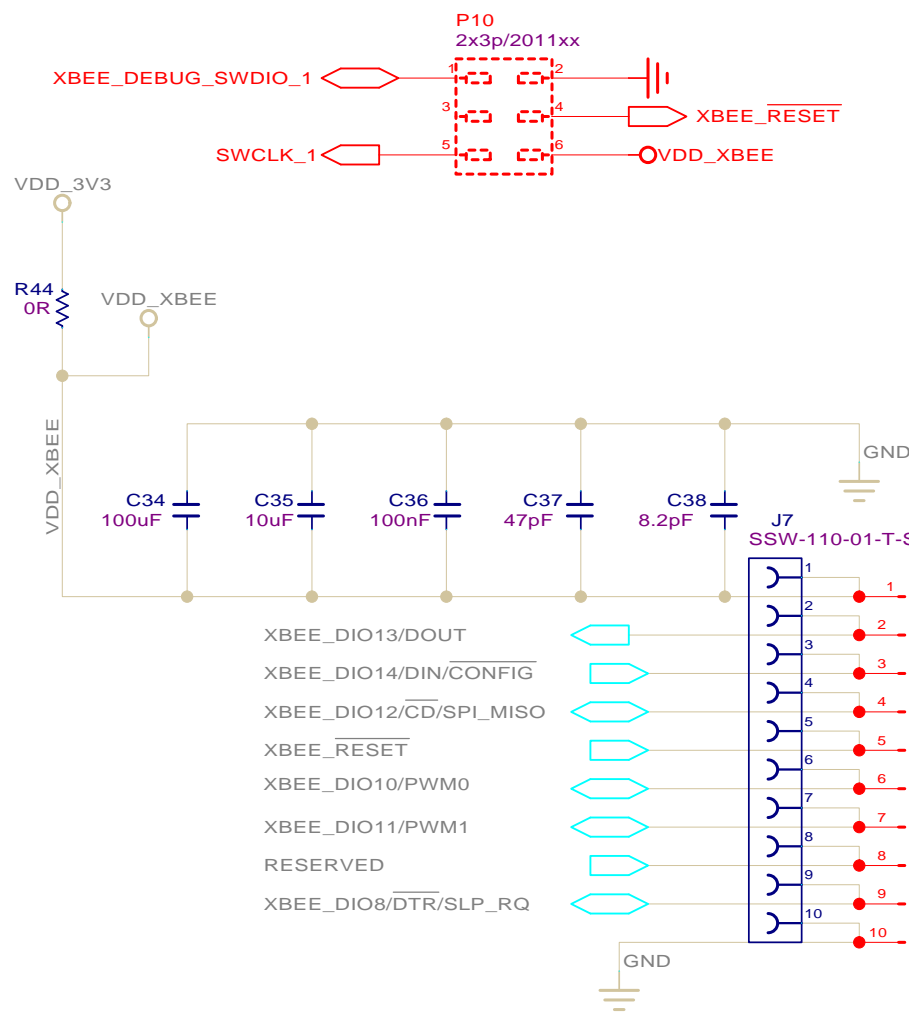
P10
2x3p/2011xx

XBEE_DEBUG_SWDIO_1
1
2
3
4
XBEE_$\overline{RESET}$
SWCLK_1
5
6
VDD_XBEE

VDD_3V3
R44
0R
VDD_XBEE
VDD_XBEE
GND

C34
100uF
C35
10uF
C36
100nF
C37
47pF
C38
8.2pF
J7
SSW-110-01-T-S

XBEE_DIO13/DOUT
XBEE_DIO14/DIN/$\overline{CONFIG}$
XBEE_DIO12/$\overline{CD}$/SPI_MISO
XBEE_$\overline{RESET}$
XBEE_DIO10/PWM0
XBEE_DIO11/PWM1
RESERVED
XBEE_DIO8/$\overline{DTR}$/SLP_RQ

1 1
2 2
3 3
4 4
5 5
6 6
7 7
8 8
9 9
10 10
GND